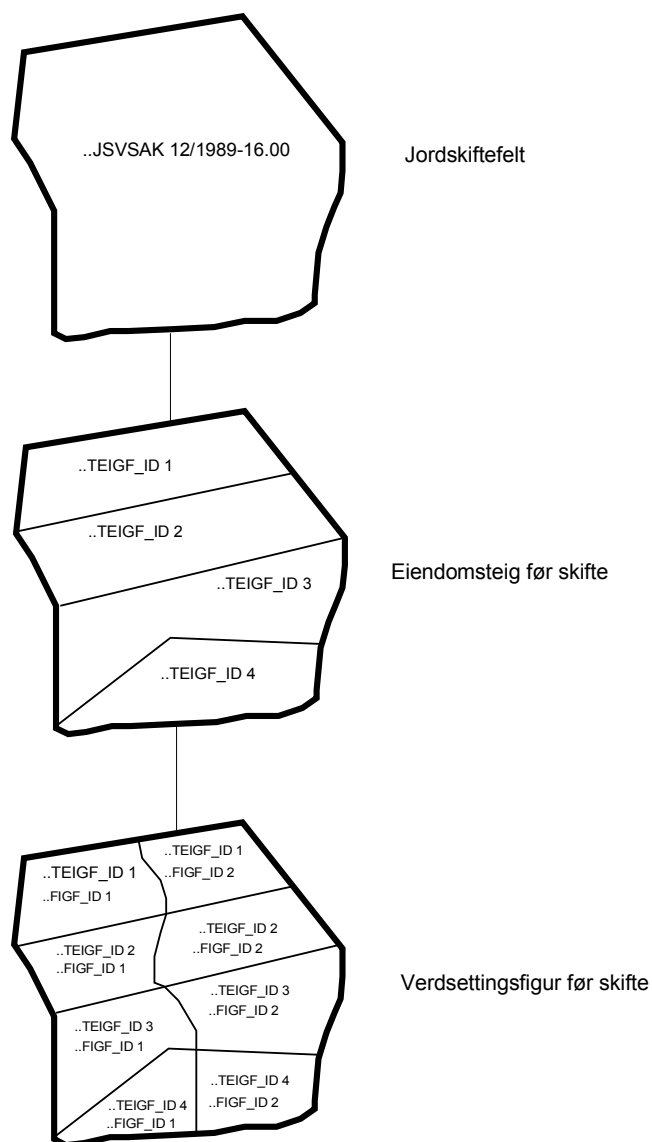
..JSVSAK 12/1989-16.00

Jordskiftefelt

..TEIGF_ID 1

..TEIGF_ID 2

..TEIGF_ID 3

..TEIGF_ID 4

Eiendomsteig før skifte

..TEIGF_ID 1
..FIGF_ID 1

..TEIGF_ID 1
..FIGF_ID 2

..TEIGF_ID 2
..FIGF_ID 1

..TEIGF_ID 2
..FIGF_ID 2

..TEIGF_ID 3
..FIGF_ID 2

..TEIGF_ID 3
..FIGF_ID 1

..TEIGF_ID 4
..FIGF_ID 2

..TEIGF_ID 4
..FIGF_ID 1

Verdsettingsfigur før skifte